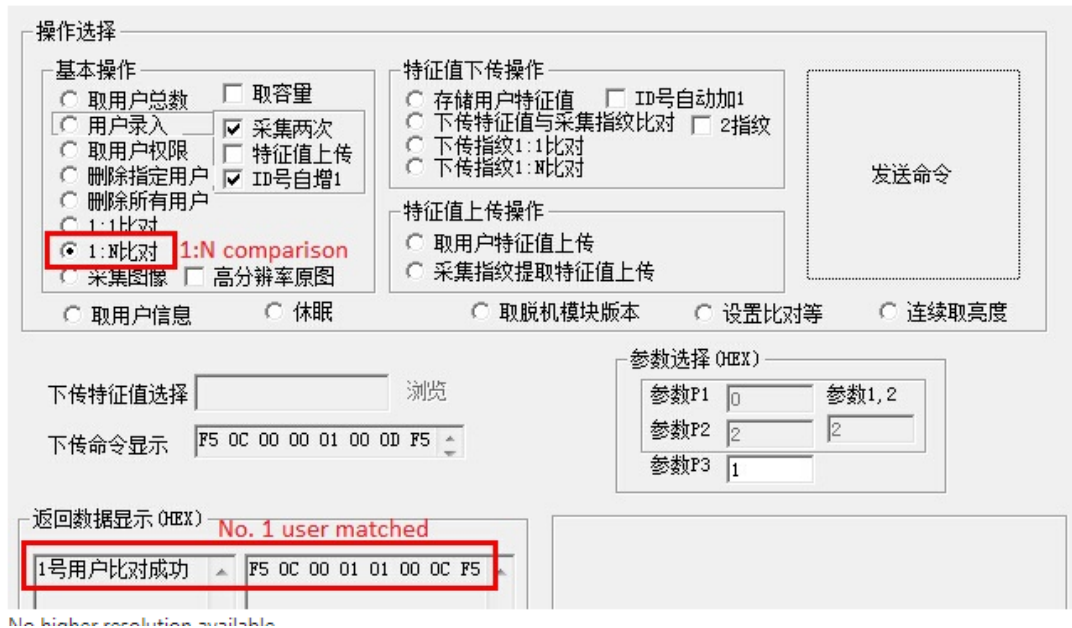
操作选择

基本操作
取用户总数
取容量
用户录入
采集两次
取用户权限
特征值上传
删除指定用户
ID号自增1
删除所有用户
1:1比对
1:N比对
1:N comparison
采集图像
高分辨率原图

特征值下传操作
存储用户特征值
ID号自动加1
下传特征值与采集指纹比对
2指纹
下传指纹1:1比对
下传指纹1:N比对

特征值上传操作
取用户特征值上传
采集指纹提取特征值上传

发送命令

取用户信息
休眠
取脱机模块版本
设置比对等
连续取亮度

下传特征值选择
浏览
下传命令显示
F5 0C 00 00 01 00 0D F5

参数选择(HEX)
参数P1
0
参数1,2
参数P2
2
2
参数P3
1

返回数据显示(HEX)
No. 1 user matched
1号用户比对成功
F5 0C 00 01 01 00 0C F5

No higher resolution available